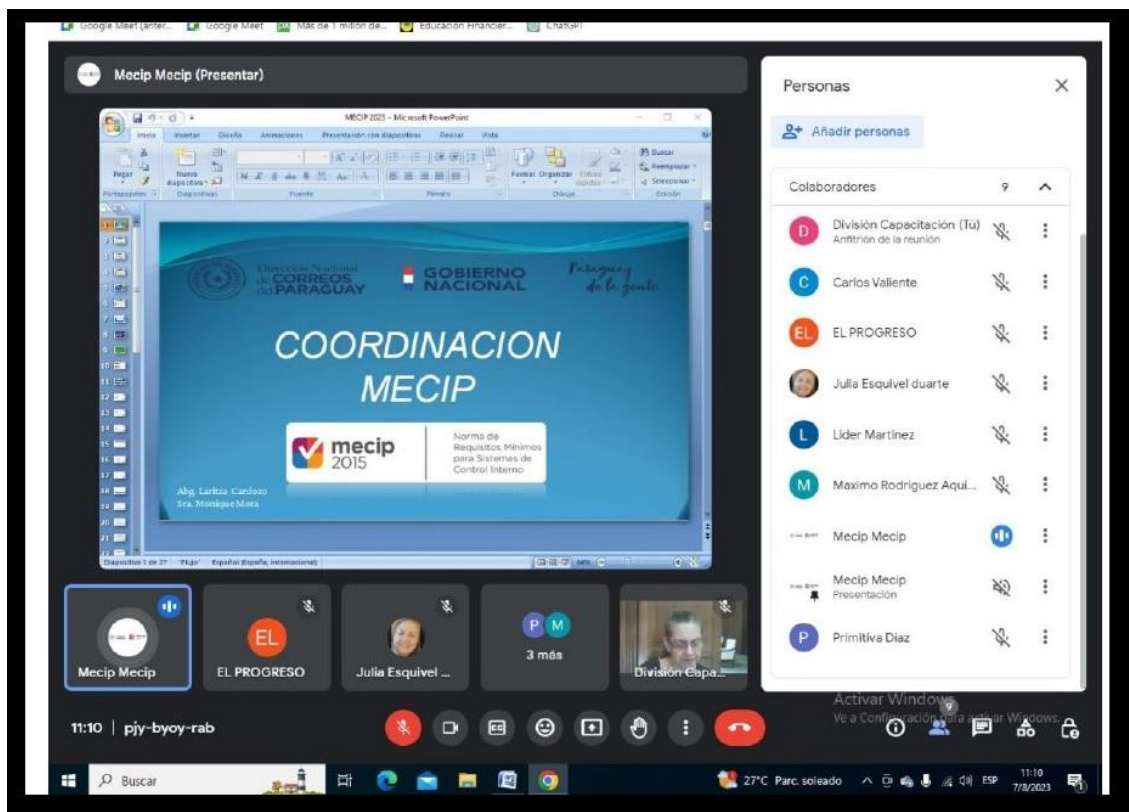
Google Meet (anter... Google Meet Más de 1 millón de... Educación Financier... ChatGPT

Mecip Mecip (Presentar)

MECIP 2023 - Microsoft PowerPoint

Inicio Insertar Diseño Animaciones Presentación con diapositivas Revisar Vista

Pegar Nueva diapositiva Portapapeles Diapositivas Fuente Párrafo Formas Organizar Estilos rápidos Dibujo Buscar Reemplazar Seleccionar Edición

Dirección Nacional de CORREOS del PARAGUAY

GOBIERNO NACIONAL

Paraguay de la gente

COORDINACION MECIP

mecip 2015

Norma de Requisitos Mínimos para Sistemas de Control Interno

Abg. Laritza Cardozo
Sra. Monique Mora

Diapositiva 1 de 27 "Flujo" Español (España, internacional)

Personas

Añadir personas

Colaboradores 9

División Capacitación (Tú)
Anfitrión de la reunión

Carlos Valiente

EL PROGRESO

Julia Esquivel duarte

Lider Martinez

Maximo Rodriguez Aqui...

Mecip Mecip

Mecip Mecip
Presentación

Primitiva Diaz

Mecip Mecip

EL PROGRESO

Julia Esquivel ...

3 más

División Capa...

11:10 | pjy-byoy-rab

Activar Windows
Ve a Configuración para activar Windows.

Buscar

27°C Parc. soleado ESP 11:10 7/8/2023